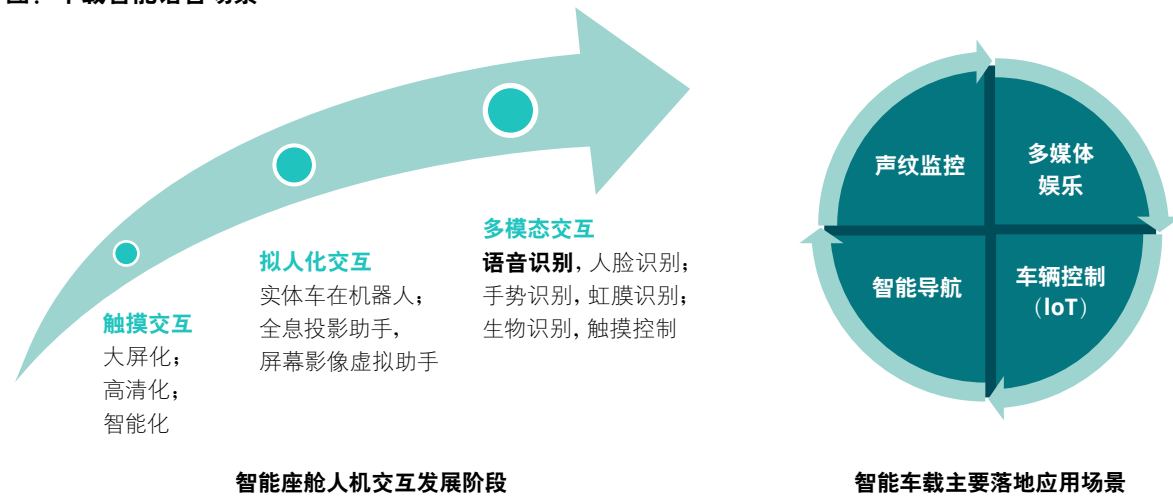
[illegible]

触摸交互
大屏化；
高清化；
智能化

拟人化交互
实体车在机器人；
全息投影助手，
屏幕影像虚拟助手

多模态交互
语音识别，人脸识别；
手势识别，虹膜识别；
生物识别，触摸控制

智能座舱人机交互发展阶段

声纹监控
多媒体娱乐
智能导航
车辆控制（IoT）

智能车载主要落地应用场景